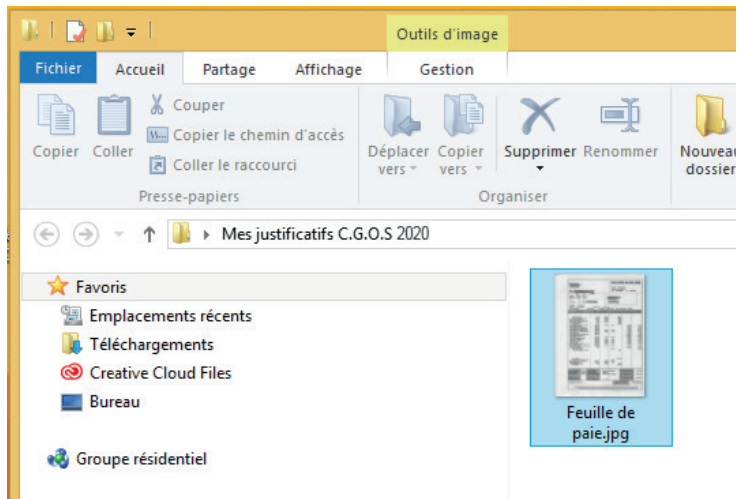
Outils d'image

Fichier
Accueil
Partage
Affichage
Gestion

Copier
Coller
Couper
Copier le chemin d'accès
Coller le raccourci
Presse-papiers

Déplacer vers
Copier vers
Supprimer
Renommer
Organiser

Nouveau dossier

Mes justificatifs C.G.O.S 2020

Favoris
Emplacements récents
Téléchargements
Creative Cloud Files
Bureau

Groupe résidentiel

Feuille de paie.jpg